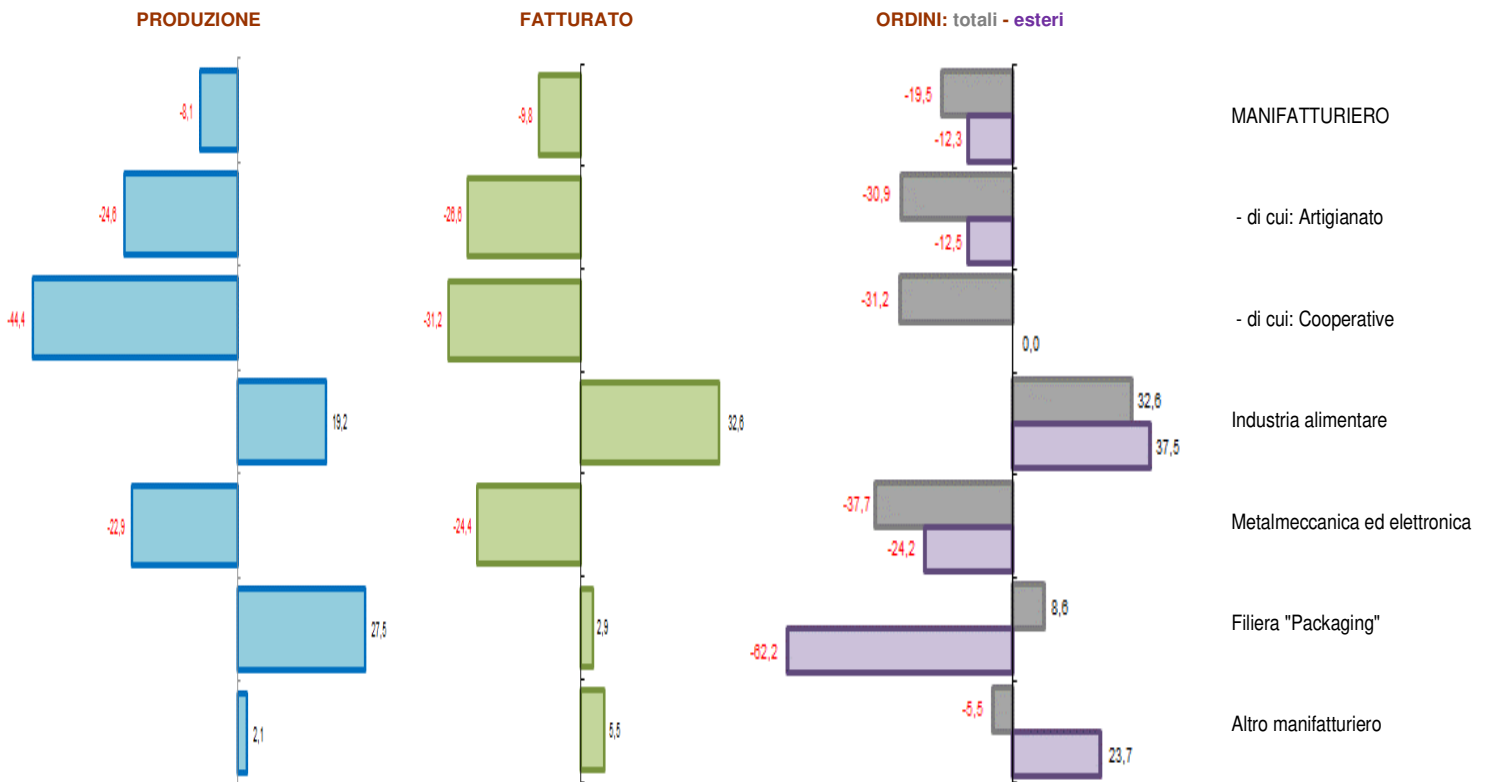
PRODUZIONE

-8,1
-24,8
-44,4
19,2
-22,9
27,5
2,1

FATTURATO

-9,8
-28,8
-31,2
32,8
-24,4
2,9
5,5

ORDINI: totali - esteri

-19,5
-12,3
-30,9
-12,5
-31,2
0,0
32,6
37,5
-37,7
-24,2
8,6
-82,2
-5,5
23,7

MANIFATTURIERO

- di cui: Artigianato

- di cui: Cooperative

Industria alimentare

Metalmeccanica ed elettronica

Filiera "Packaging"

Altro manifatturiero